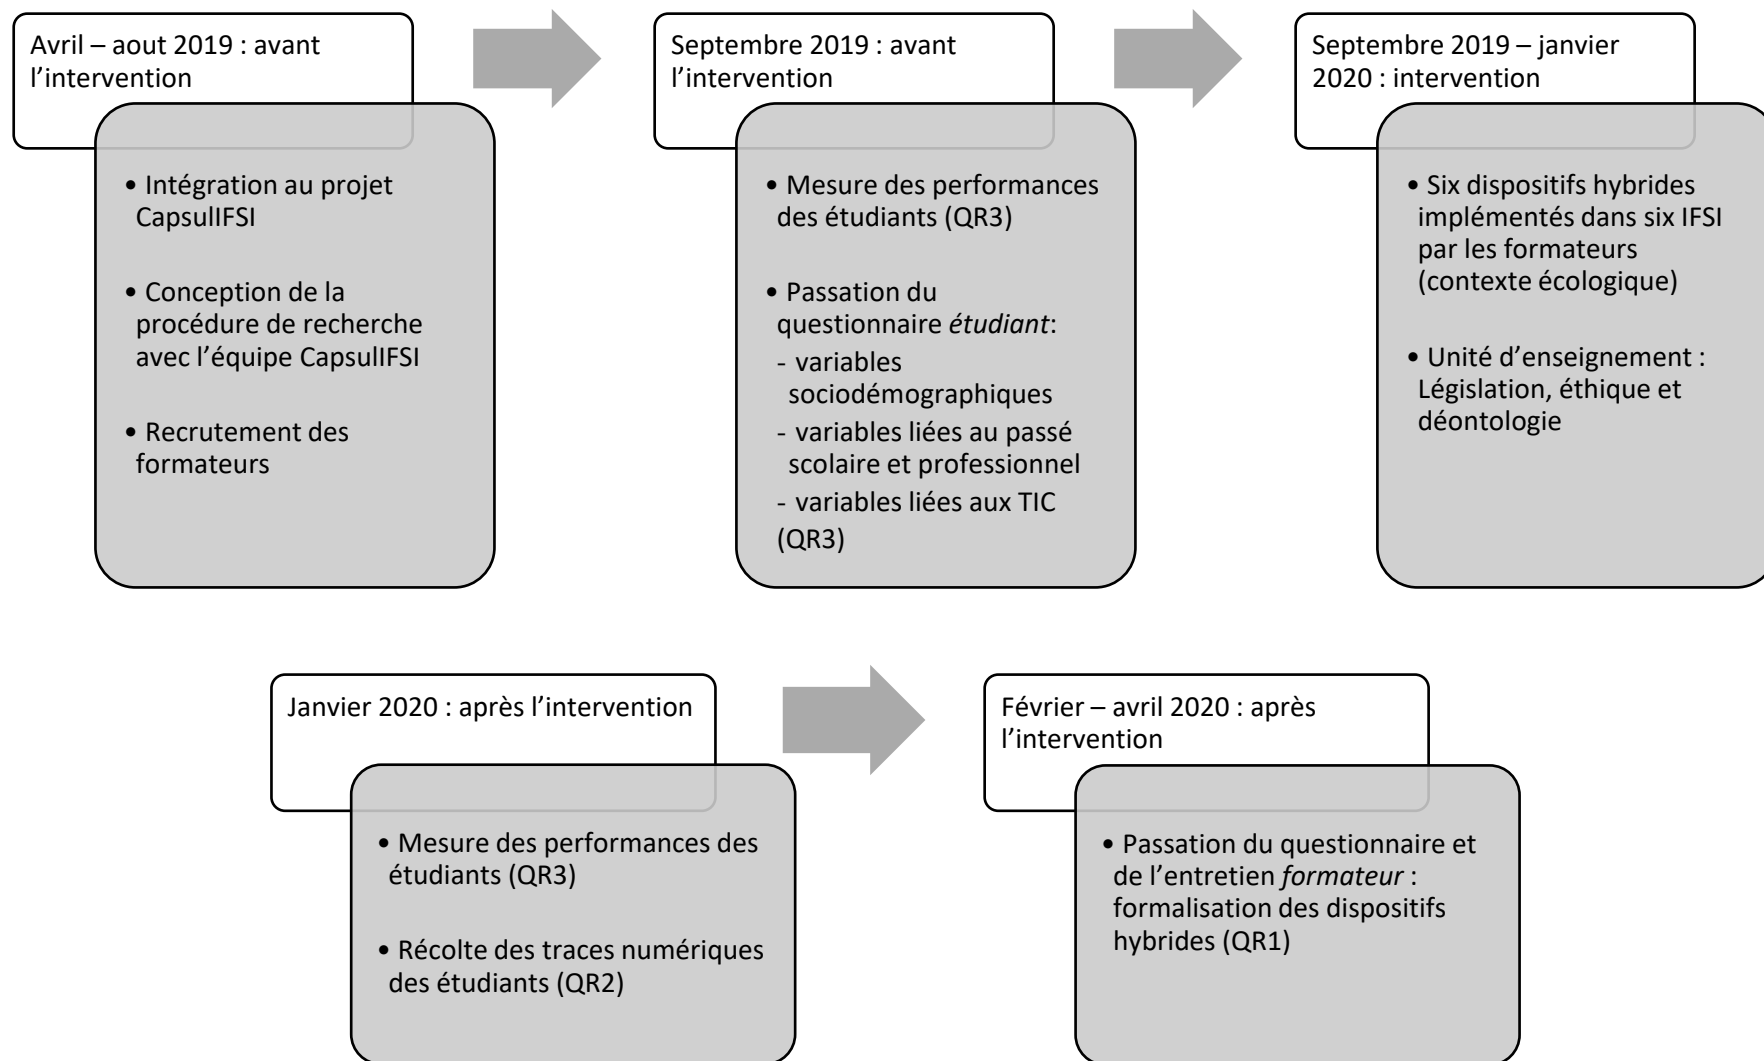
Avril – aout 2019 : avant l'intervention

• Intégration au projet CapsulIFSI

• Conception de la procédure de recherche avec l'équipe CapsulIFSI

• Recrutement des formateurs

Septembre 2019 : avant l'intervention

• Mesure des performances des étudiants (QR3)

• Passation du questionnaire *étudiant*:
- variables sociodémographiques
- variables liées au passé scolaire et professionnel
- variables liées aux TIC (QR3)

Septembre 2019 – janvier 2020 : intervention

• Six dispositifs hybrides implémentés dans six IFSI par les formateurs (contexte écologique)

• Unité d'enseignement : Législation, éthique et déontologie

Janvier 2020 : après l'intervention

• Mesure des performances des étudiants (QR3)

• Récolte des traces numériques des étudiants (QR2)

Février – avril 2020 : après l'intervention

• Passation du questionnaire et de l'entretien *formateur* : formalisation des dispositifs hybrides (QR1)